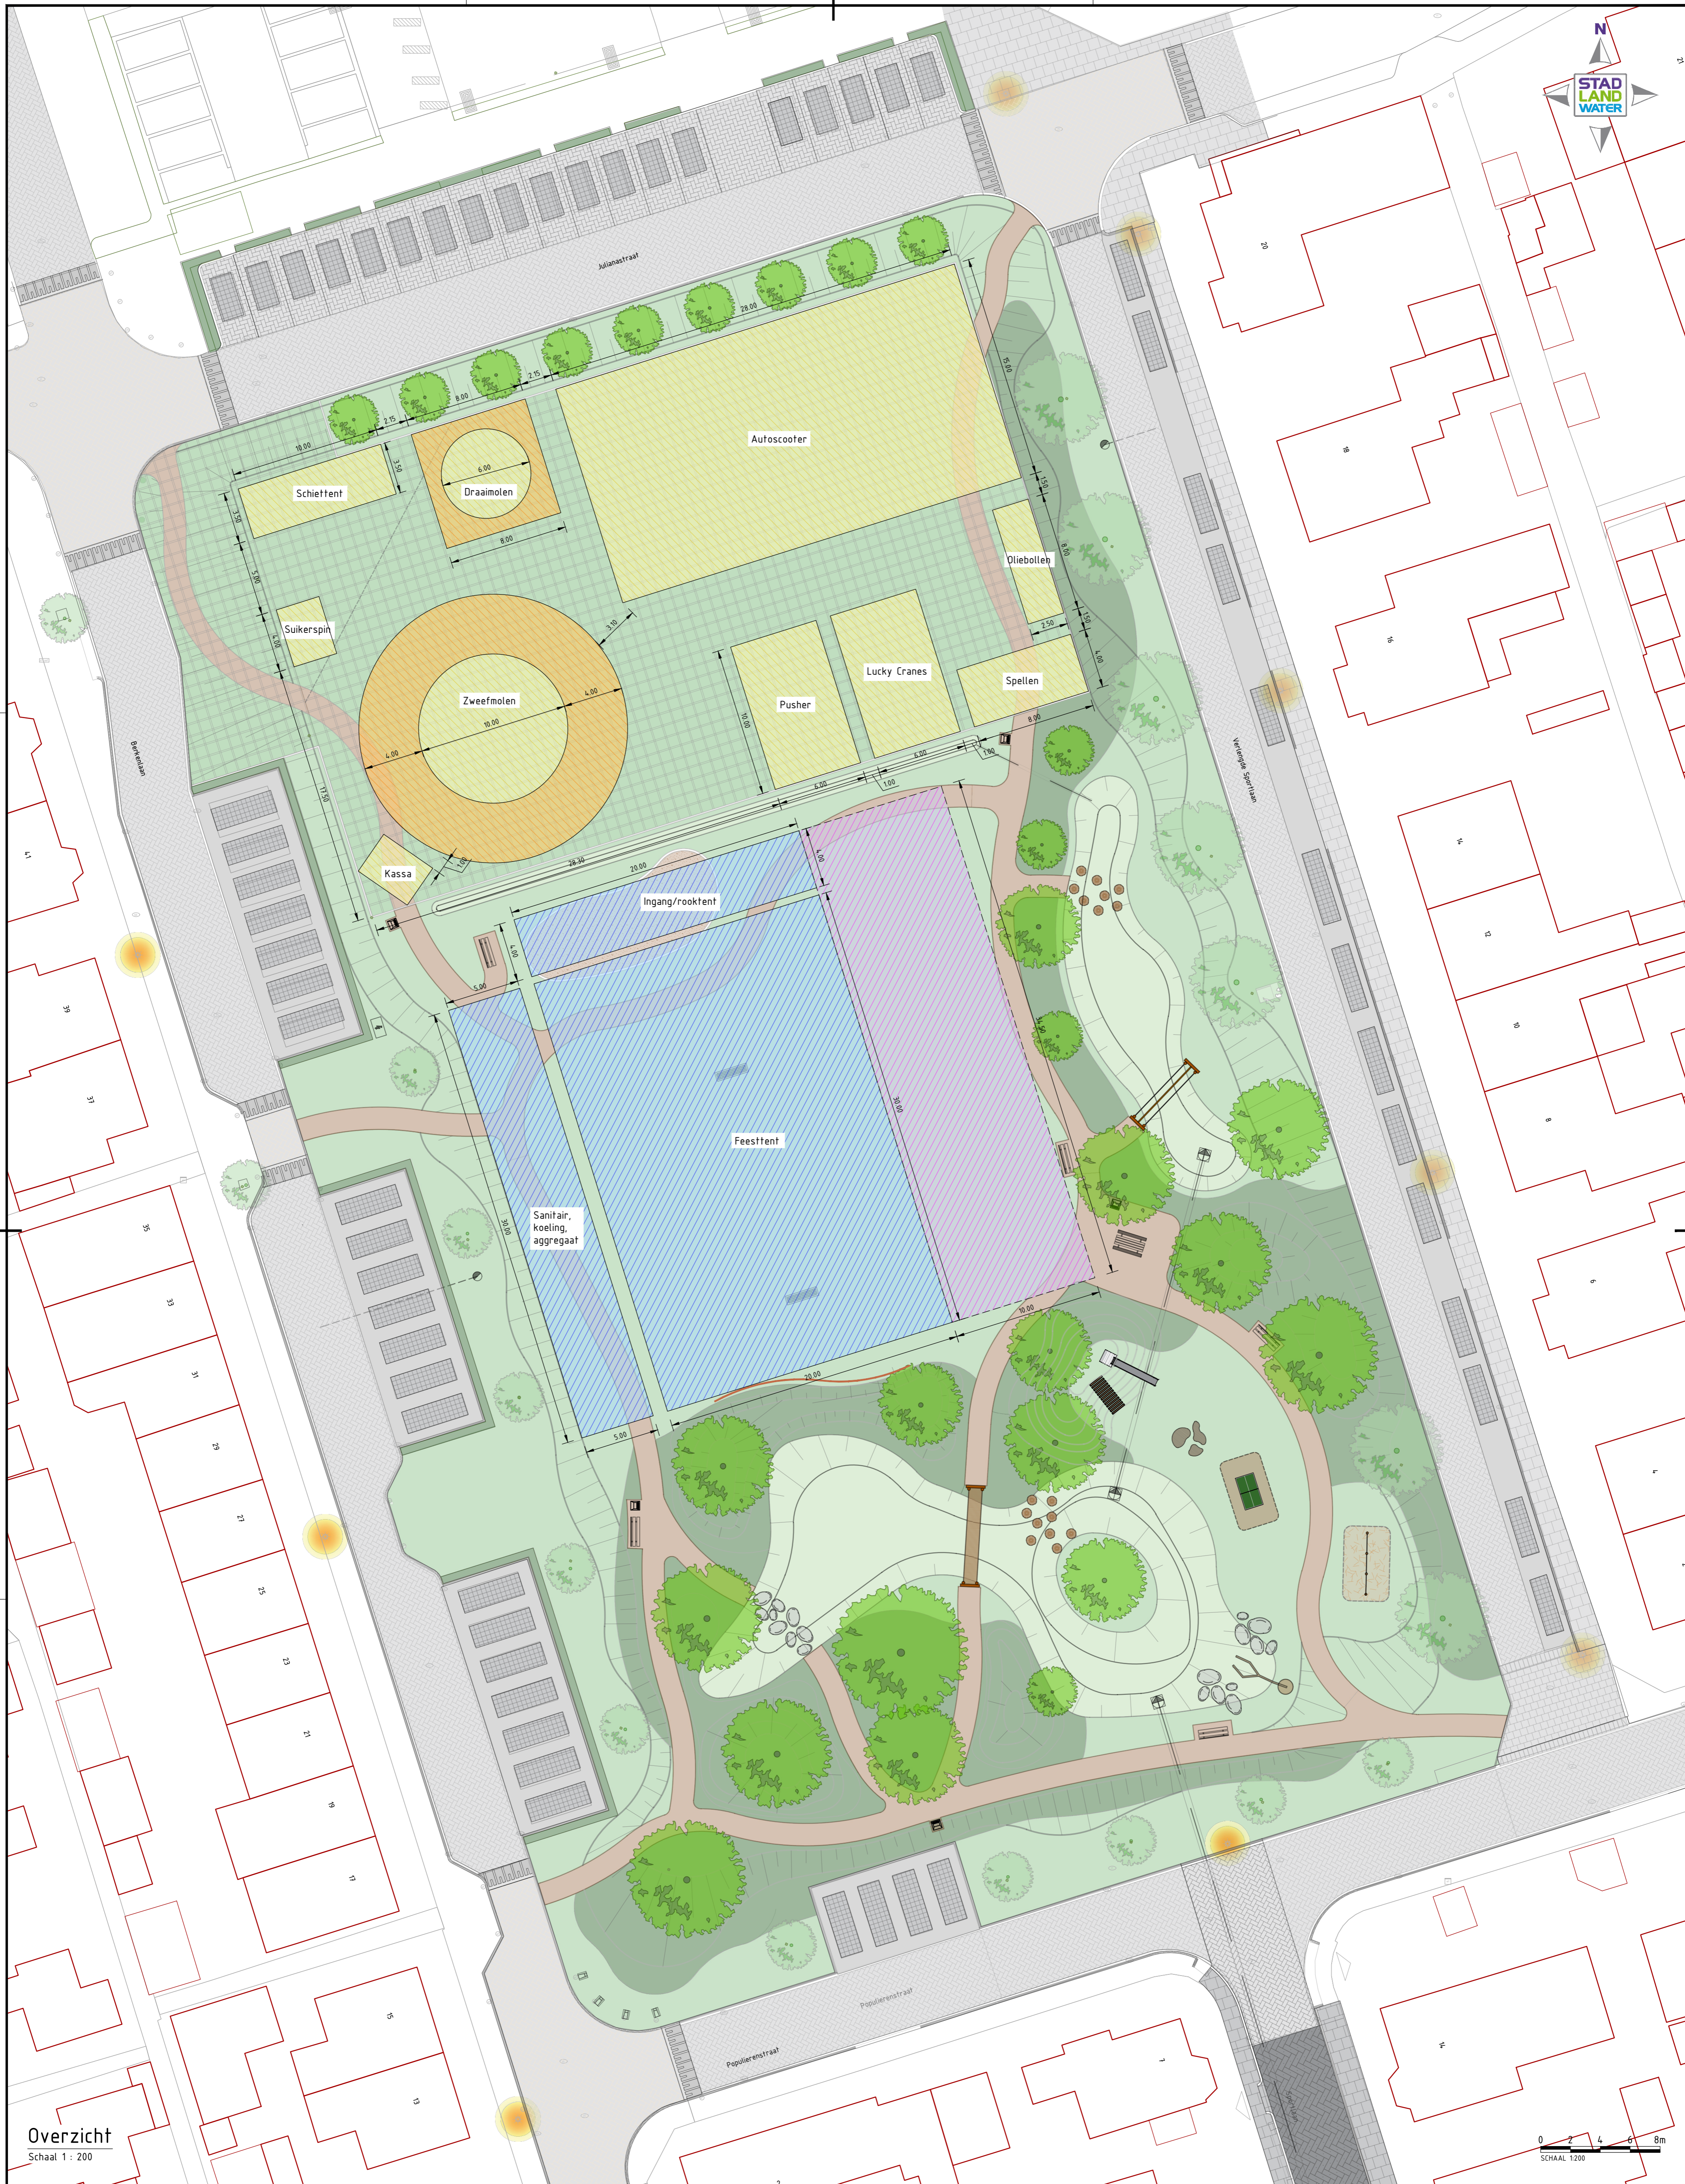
N
STAD LAND WATER

Julianastraat
Autoscooter
Schiettent
Draaimolen
Oliebollen
Suikerspin
Zweefmolen
Lucky Cranes
Pusher
Spellen
Kassa
Ingang/rooktent
Feesttent
Sanitair, koeling, aggregaat
Berkenlaan
Verlengde Sportlaan
Populierenstraat
Populierenstraat

28.00
15.00
10.00
8.00
2.15
6.00
8.00
3.50
4.00
10.00
4.00
4.00
20.00
26.50
10.00
20.00
30.00
5.00
5.00
10.00
6.00
1.00
2.50
4.00

Overzicht
Schaal 1 : 200

0 2 4 6 8m
SCHAAL 1:200